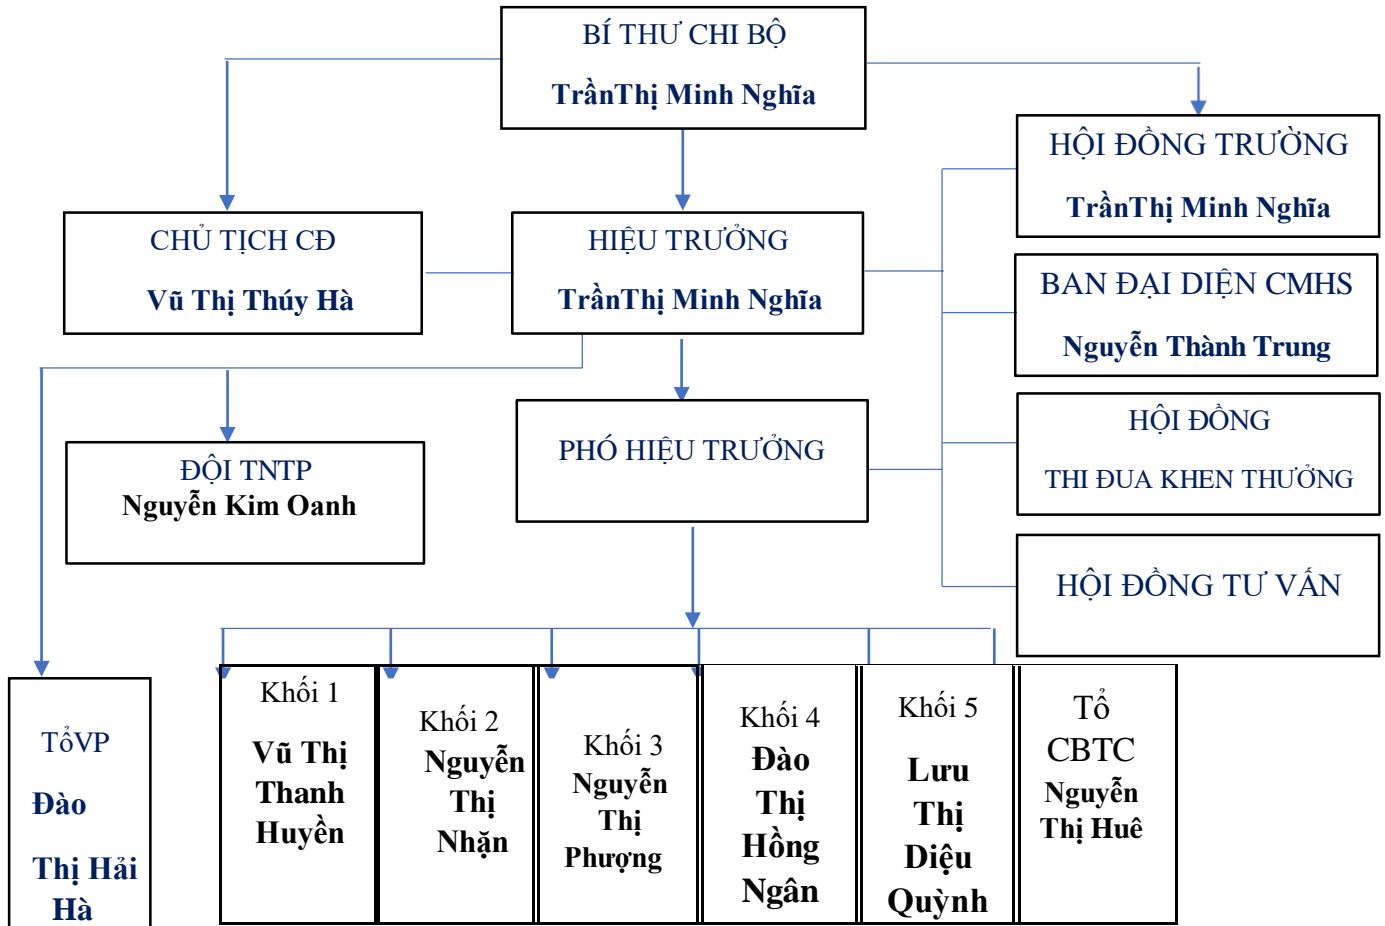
BÍ THƯ CHI BỘ
TrầnThị Minh Nghĩa

HỘI ĐỒNG TRƯỜNG
TrầnThị Minh Nghĩa

CHỦ TỊCH CĐ
Vũ Thị Thúy Hà

HIỆU TRƯỞNG
TrầnThị Minh Nghĩa

BAN ĐẠI DIỆN CMHS
Nguyễn Thành Trung

HỘI ĐỒNG
THI ĐUA KHEN THƯỞNG

ĐỘI TNTP
Nguyễn Kim Oanh

PHÓ HIỆU TRƯỞNG

HỘI ĐỒNG TƯ VẤN

TổVP
Đào
Thị Hải Hà

Khối 1
Vũ Thị Thanh Huyền

Khối 2
Nguyễn Thị Nhặn

Khối 3
Nguyễn Thị Phượng

Khối 4
Đào Thị Hồng Ngân

Khối 5
Lưu Thị Diệu Quỳnh

Tổ CBTC
Nguyễn Thị Huê